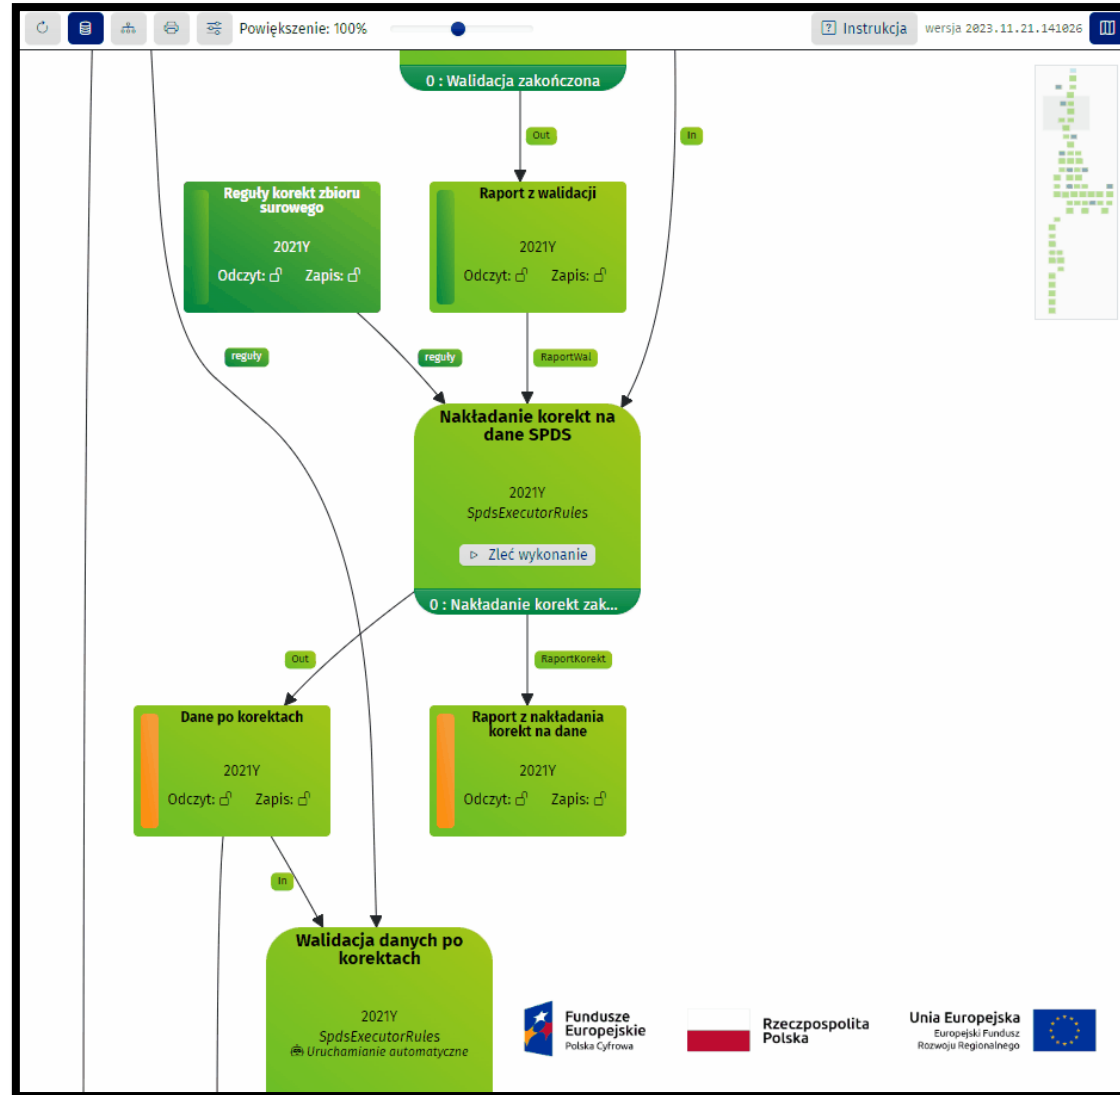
Powiększenie: 100%

? Instrukcja

wersja 2023.11.21.141026

0 : Walidacja zakończona

Out

In

Reguły korekt zbioru surowego

2021Y

Odczyt: Zapis:

Raport z walidacji

2021Y

Odczyt: Zapis:

reguły

reguły

RaportWal

Nakładanie korekt na dane SPDS

2021Y

SpdsExecutorRules

▷ Zleć wykonanie

0 : Nakładanie korekt zak...

Out

RaportKorekt

Dane po korektach

2021Y

Odczyt: Zapis:

Raport z nakładania korekt na dane

2021Y

Odczyt: Zapis:

In

Walidacja danych po korektach

2021Y

SpdsExecutorRules

Uruchamianie automatyczne

Fundusze Europejskie
Polska Cyfrowa

Rzeczpospolita Polska

Unia Europejska
Europejski Fundusz Rozwoju Regionalnego